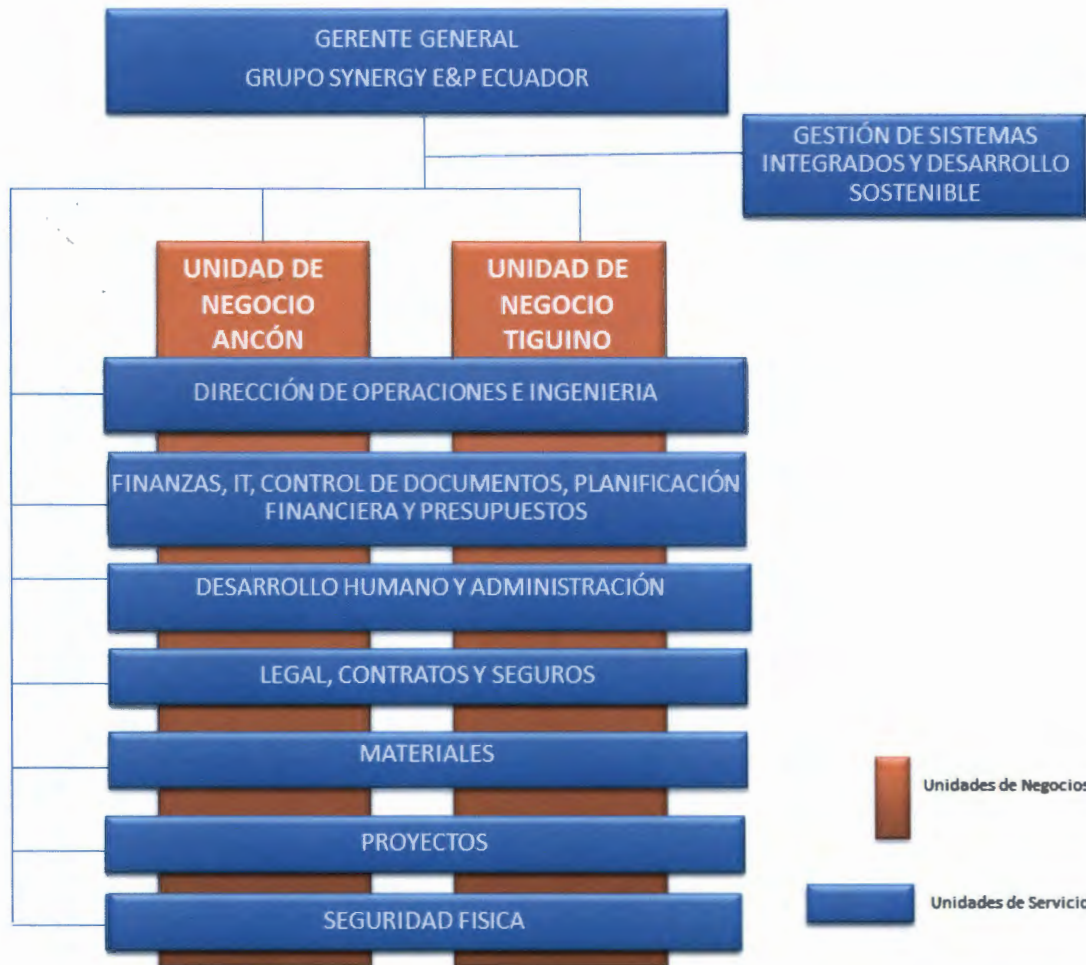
GERENTE GENERAL
GRUPO SYNERGY E&P ECUADOR

GESTIÓN DE SISTEMAS INTEGRADOS Y DESARROLLO SOSTENIBLE

UNIDAD DE NEGOCIO ANCÓN

UNIDAD DE NEGOCIO TIGUINO

DIRECCIÓN DE OPERACIONES E INGENIERIA

FINANZAS, IT, CONTROL DE DOCUMENTOS, PLANIFICACIÓN FINANCIERA Y PRESUPUESTOS

DESARROLLO HUMANO Y ADMINISTRACIÓN

LEGAL, CONTRATOS Y SEGUROS

MATERIALES

PROYECTOS

SEGURIDAD FISICA

Unidades de Negocios

Unidades de Servicio